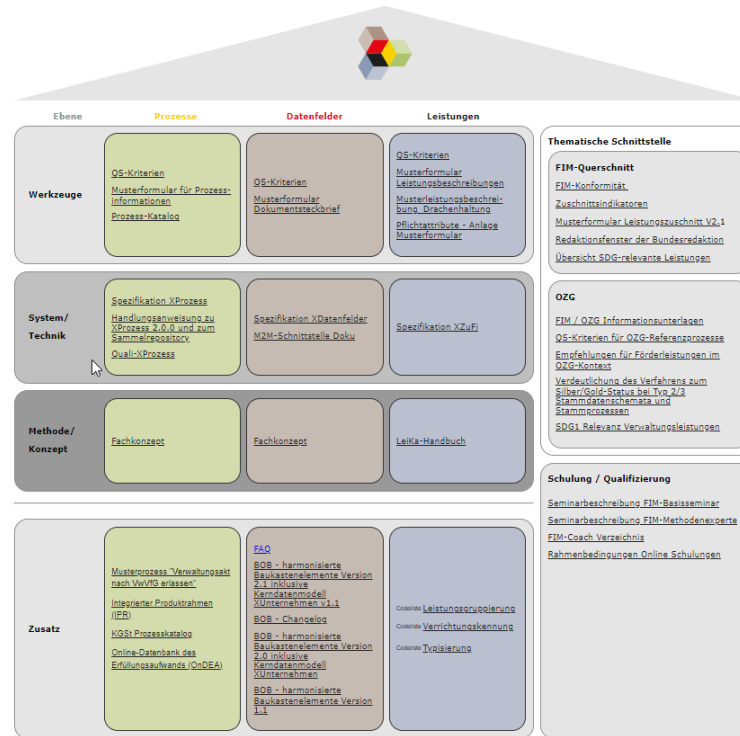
Ebene | Prozesse | Datenfelder | Leistungen

Werkzeuge

QS-Kriterien
Musterformular für Prozess-informationen
Prozess-Katalog

QS-Kriterien
Musterformular Dokumentsteckbrief

QS-Kriterien
Musterformular Leistungsbeschreibungen
Musterleistungsbeschreibung Drachenhaltung
Pflichtattribute - Anlage Musterformular

System/ Technik

Spezifikation XProzess
Handlungsanweisung zu XProzess 2.0.0 und zum Sammelrepository
Quali-XProzess

Spezifikation XDatenfelder
M2M-Schnittstelle Doku

Spezifikation XZuFi

Methode/ Konzept

Fachkonzept

Fachkonzept

LeiKa-Handbuch

Zusatz

Musterprozess "Verwaltungsakt nach VwVfG erlassen"
Integrierter Produktrahmen (IPR)
KGSt Prozesskatalog
Online-Datenbank des Erfüllungsaufwands (OnDEA)

FAQ
BOB - harmonisierte Baukastenelemente Version 2.1 inklusive Kerndatenmodell XUnternehmen v1.1
BOB - Changelog
BOB - harmonisierte Baukastenelemente Version 2.0 inklusive Kerndatenmodell XUnternehmen
BOB - harmonisierte Baukastenelemente Version 1.1

Codeliste Leistungsgruppierung
Codeliste Verrichtungskennung
Codeliste Typisierung

Thematische Schnittstelle

FIM-Querschnitt
FIM-Konformität
Zuschnittsindikatoren
Musterformular Leistungszuschnitt V2.1
Redaktionsfenster der Bundesredaktion
Übersicht SDG-relevante Leistungen

OZG
FIM / OZG Informationsunterlagen
QS-Kriterien für OZG-Referenzprozesse
Empfehlungen für Förderleistungen im OZG-Kontext
Verdeutlichung des Verfahrens zum Silber/Gold-Status bei Typ 2/3 Stammdatenschemata und Stammprozessen
SDG1 Relevanz Verwaltungsleistungen

Schulung / Qualifizierung
Seminarbeschreibung FIM-Basisseminar
Seminarbeschreibung FIM-Methodenexperte
FIM-Coach Verzeichnis
Rahmenbedingungen Online Schulungen